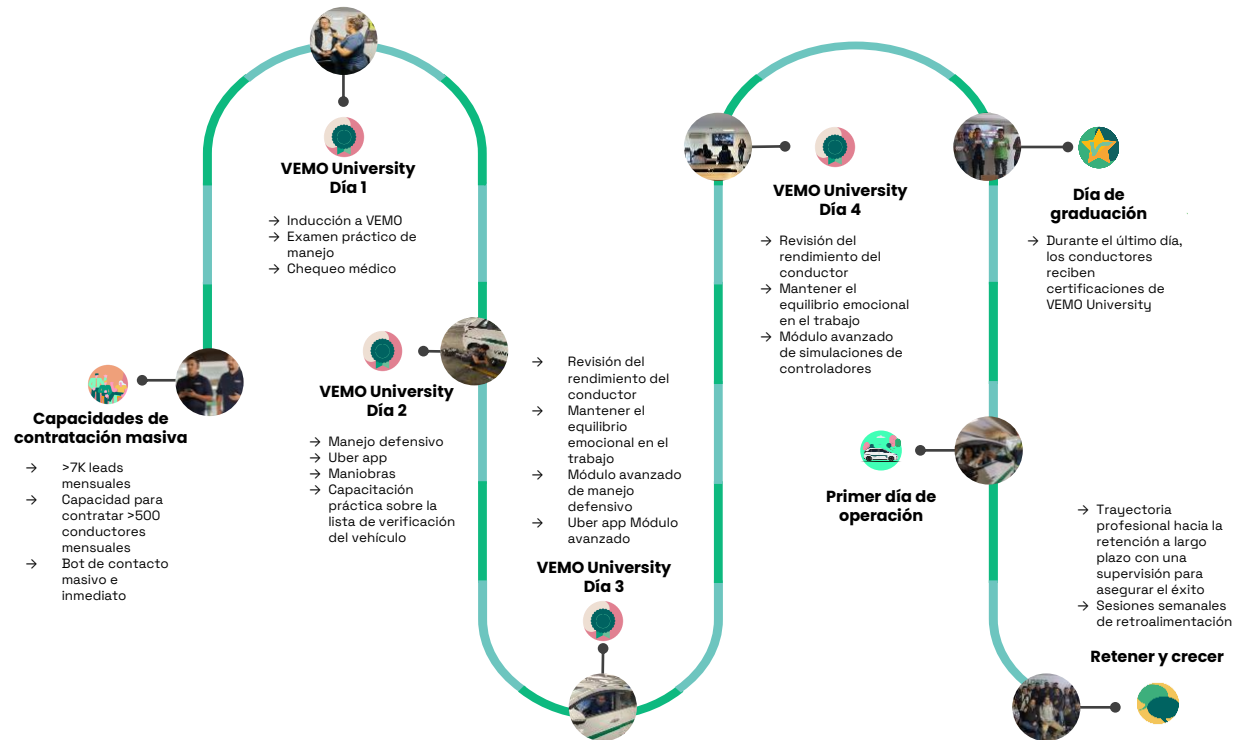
Capacidades de contratación masiva

→ >7K leads mensuales
→ Capacidad para contratar >500 conductores mensuales
→ Bot de contacto masivo e inmediato

VEMO University Día 1

→ Inducción a VEMO
→ Examen práctico de manejo
→ Chequeo médico

VEMO University Día 2

→ Manejo defensivo
→ Uber app
→ Maniobras
→ Capacitación práctica sobre la lista de verificación del vehículo

→ Revisión del rendimiento del conductor
→ Mantener el equilibrio emocional en el trabajo
→ Módulo avanzado de manejo defensivo
→ Uber app Módulo avanzado

VEMO University Día 3

VEMO University Día 4

→ Revisión del rendimiento del conductor
→ Mantener el equilibrio emocional en el trabajo
→ Módulo avanzado de simulaciones de controladores

Día de graduación

→ Durante el último día, los conductores reciben certificaciones de VEMO University

Primer día de operación

→ Trayectoria profesional hacia la retención a largo plazo con una supervisión para asegurar el éxito
→ Sesiones semanales de retroalimentación

Retener y crecer